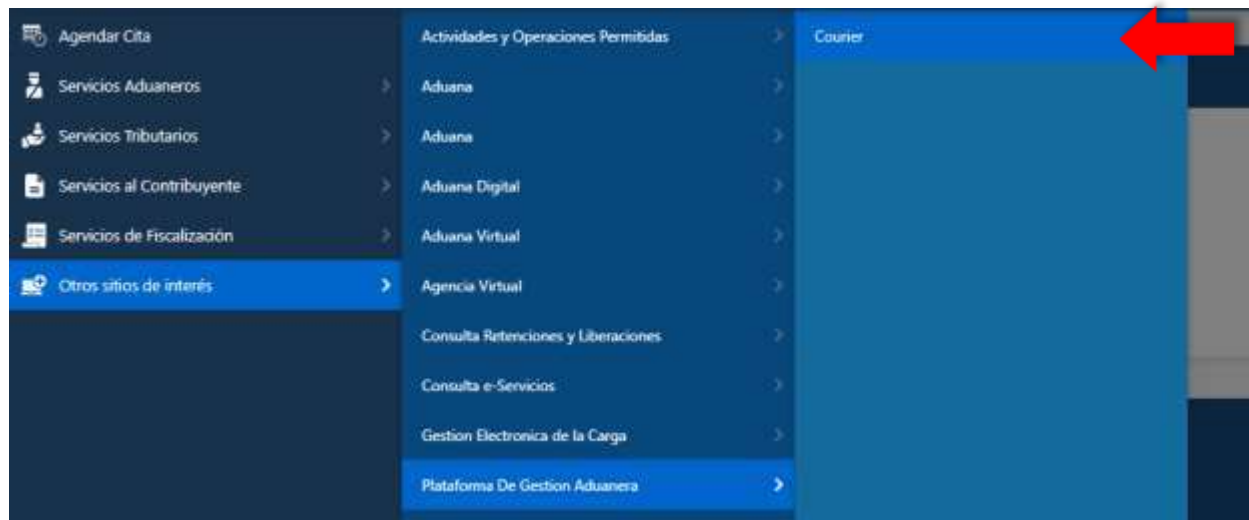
Agendar Cita
Servicios Aduaneros
Servicios Tributarios
Servicios al Contribuyente
Servicios de Fiscalización
Otros sitios de interés

Actividades y Operaciones Permitidas
Aduana
Aduana
Aduana Digital
Aduana Virtual
Agencia Virtual
Consulta Retenciones y Liberaciones
Consulta e-Servicios
Gestion Electronica de la Carga
Plataforma De Gestion Aduanera

Courier